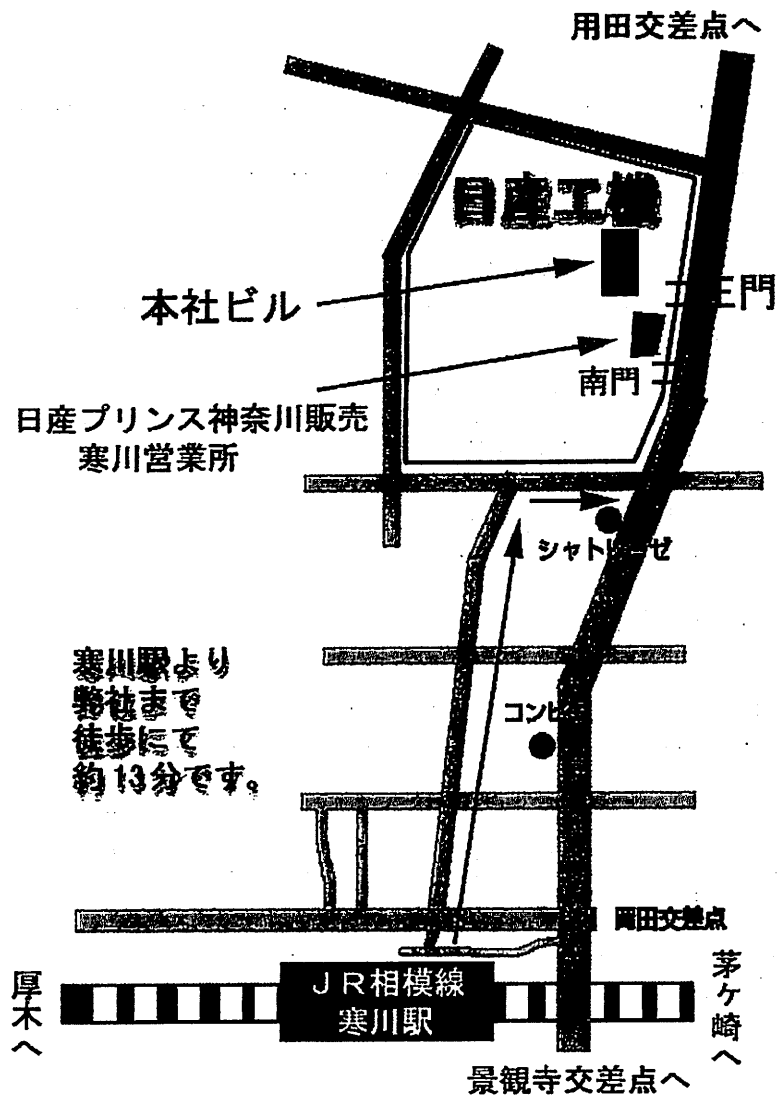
用田交差点へ

日産工機

本社ビル

正門

南門

日産プリンス神奈川販売
寒川営業所

シャトレーゼ

寒川駅より
弊社まで
徒歩にて
約13分です。

コンビニ

岡田交差点

厚木へ

JR相模線
寒川駅

茅ヶ崎へ

景観寺交差点へ